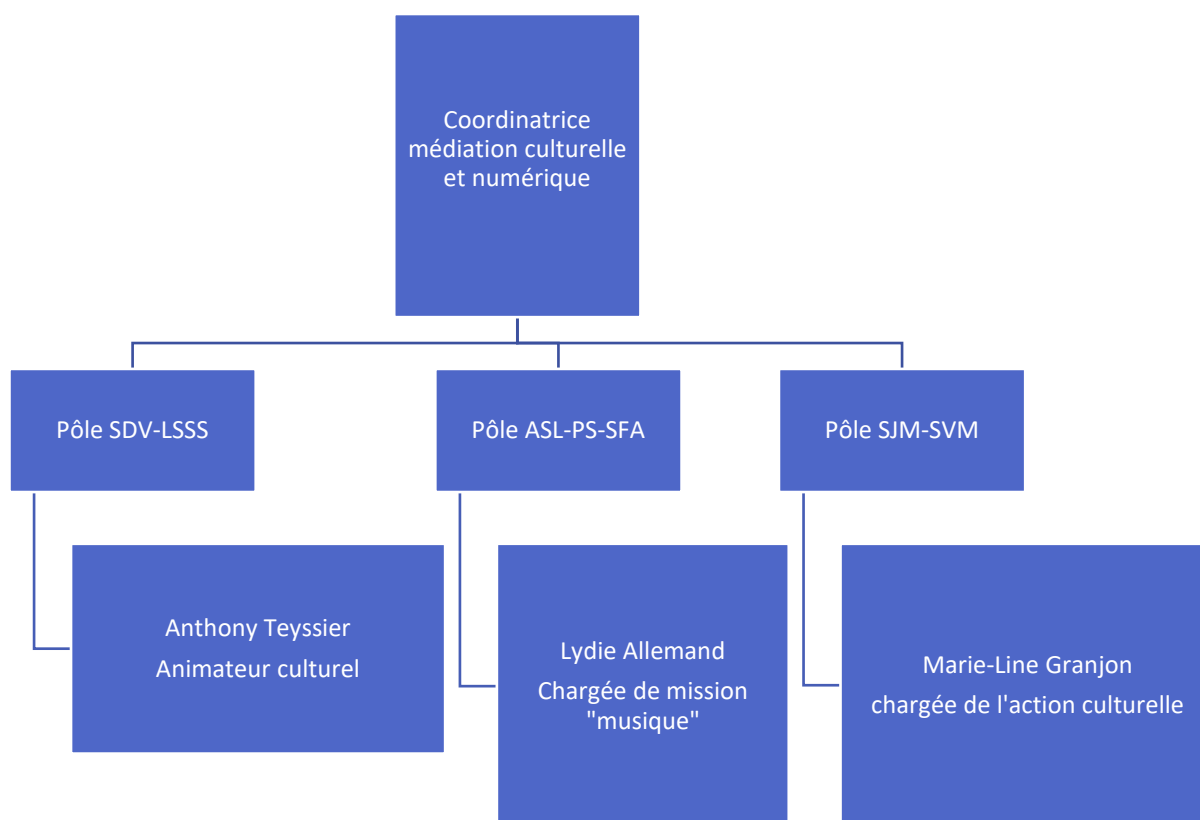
Coordinatrice médiation culturelle et numérique

Pôle SDV-LSSS

Pôle ASL-PS-SFA

Pôle SJM-SVM

Anthony Teyssier
Animateur culturel

Lydie Allemand
Chargée de mission "musique"

Marie-Line Granjon
chargée de l'action culturelle